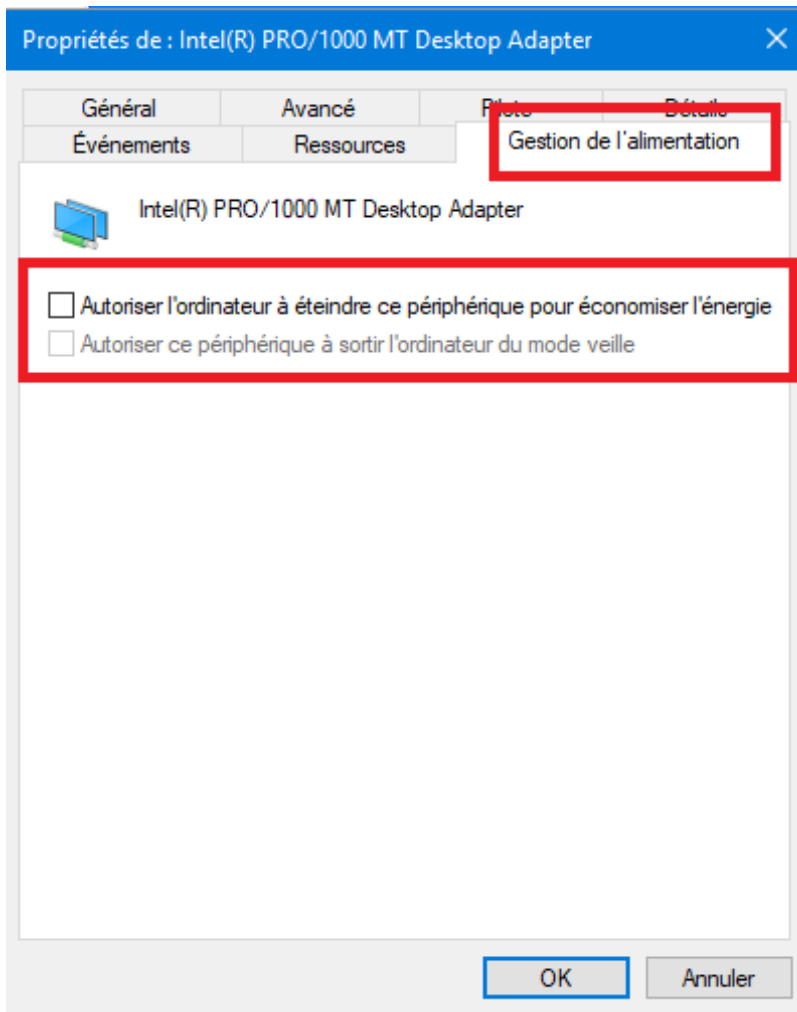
Propriétés de : Intel(R) PRO/1000 MT Desktop Adapter

Général
Avancé
Pilote
Détails
Événements
Ressources
Gestion de l'alimentation

Intel(R) PRO/1000 MT Desktop Adapter

Autoriser l'ordinateur à éteindre ce périphérique pour économiser l'énergie
Autoriser ce périphérique à sortir l'ordinateur du mode veille

OK
Annuler